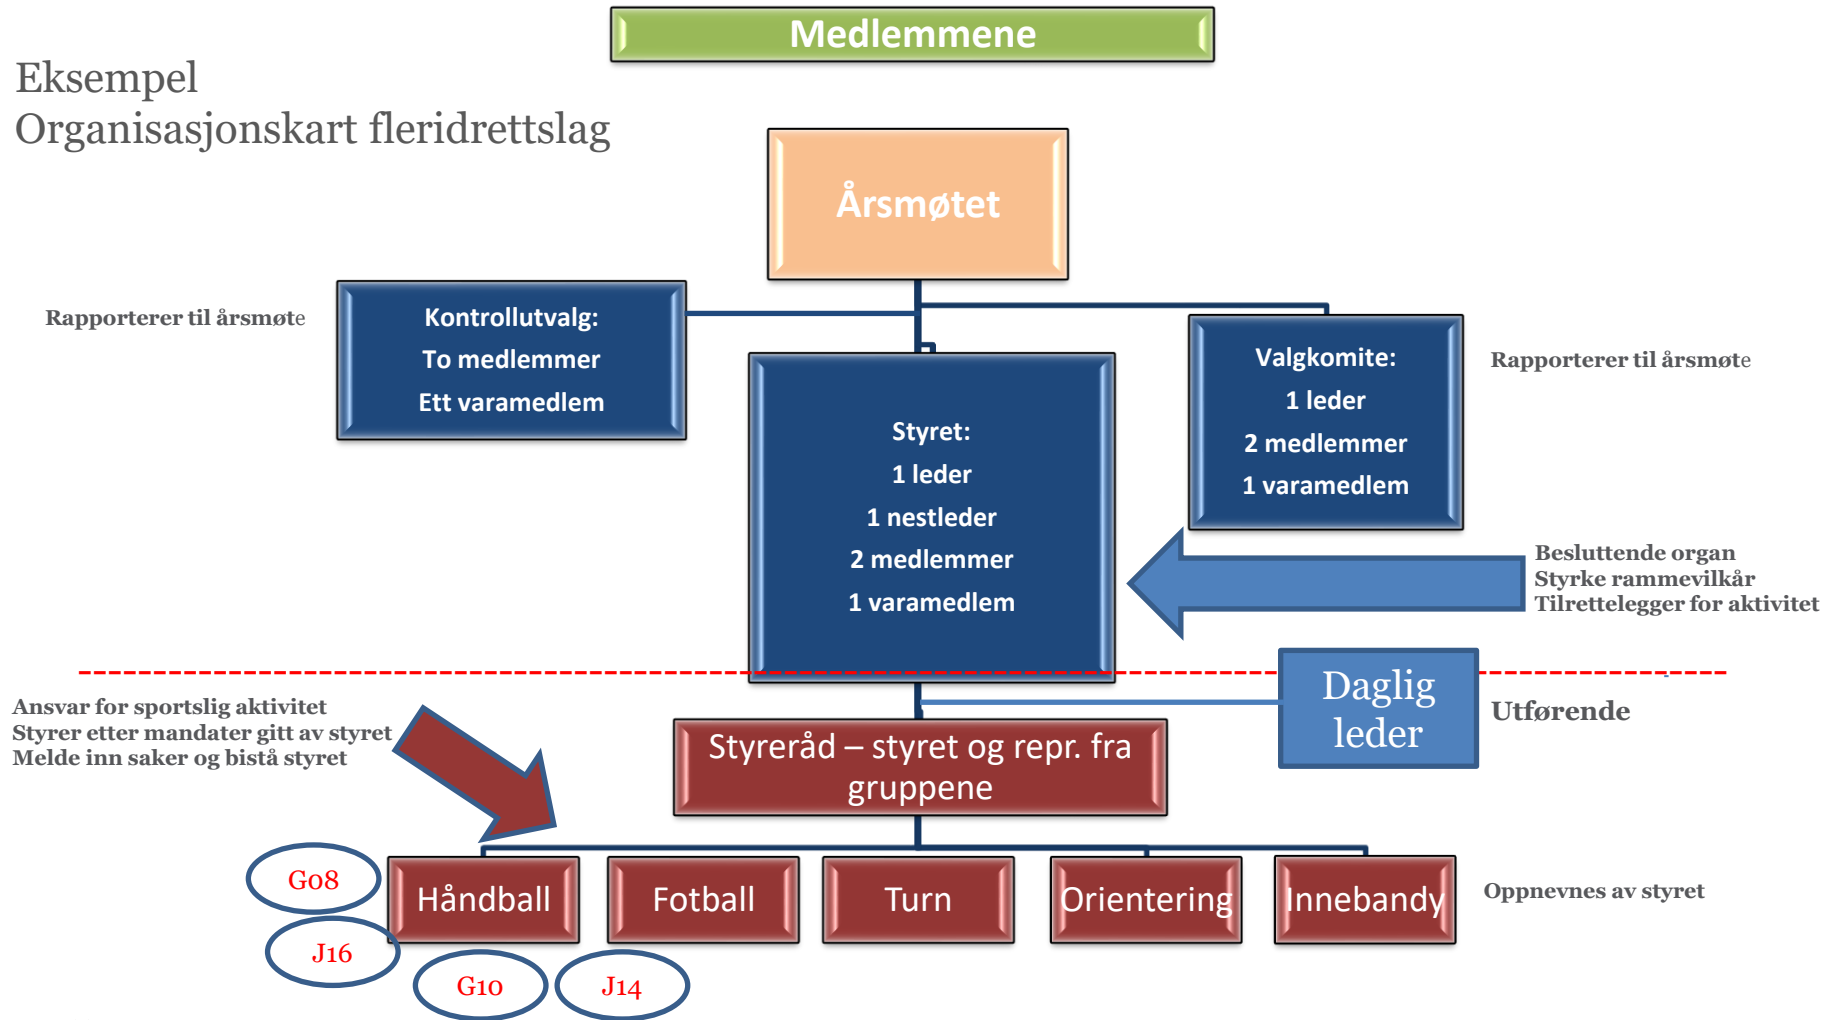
Medlemmene

Eksempel
Organisasjonskart fleridrettslag

Årsmøtet

Rapporterer til årsmøte

Kontrollutvalg:
To medlemmer
Ett varamedlem

Valgkomite:
1 leder
2 medlemmer
1 varamedlem

Rapporterer til årsmøte

Styret:
1 leder
1 nestleder
2 medlemmer
1 varamedlem

Besluttende organ
Styrke rammevilkår
Tilrettelegger for aktivitet

Daglig leder

Utførende

Ansvar for sportslig aktivitet
Styrer etter mandater gitt av styret
Melde inn saker og bistå styret

Styreråd – styret og repr. fra gruppene

Håndball

Fotball

Turn

Orientering

Innebandy

Oppnevnes av styret

G08

J16

G10

J14